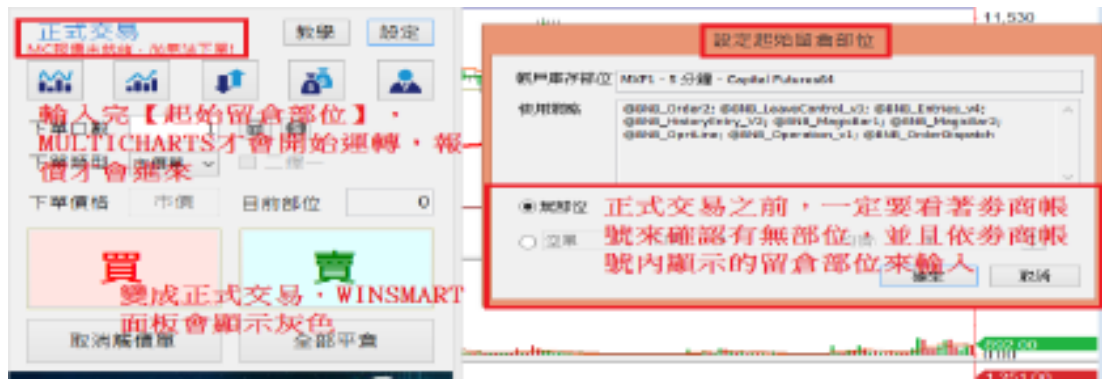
正式交易
MC訊號未就緒，如果沒下單!
教學
設定

輸入完【起始留倉部位】，MULTICHARTS才會開始運轉，報價才會過來

下單口數
下單類型 市價
下單價格 市價
目前部位 0

買
賣

變成正式交易，WINSMART面板會顯示灰色

取消際價單
全部平倉

11,530

設定起始留倉部位

帳戶庫存部位 MXF1 - 5 分鐘 - Capital Futures64
使用策略 @BNB_Order2; @BNB_LeaveControl_v3; @BNB_Entries_v4; @BNB_HistoryEntry_V3; @BNB_MegaBar1; @BNB_MegaBar2; @BNB_OprLine; @BNB_Operation_v1; @BNB_OrderDispatch

無部位
空單

正式交易之前，一定要看著券商帳號來確認有無部位，並且依券商帳號內顯示的留倉部位來輸入

確定
取消